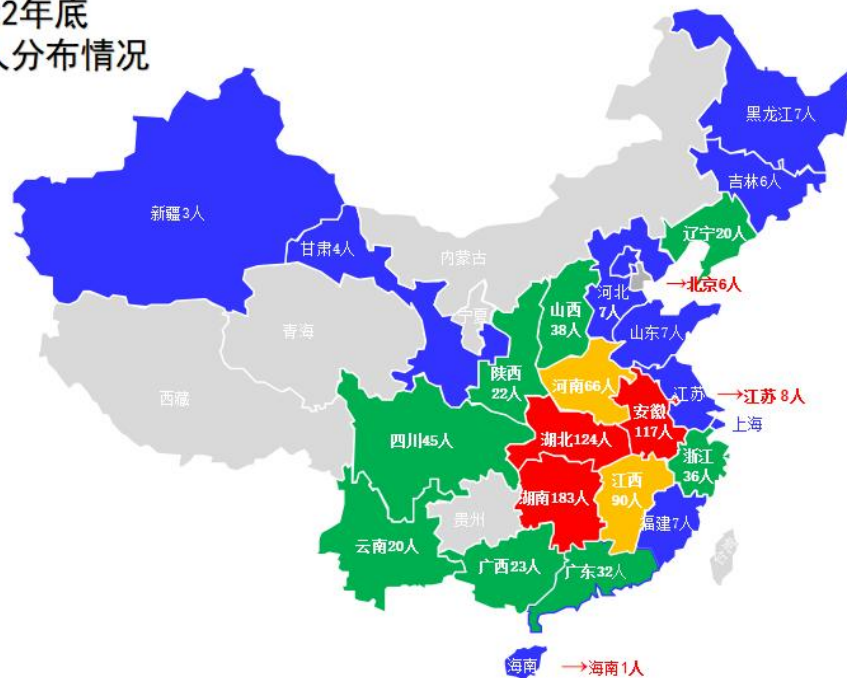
2年底
人分布情况

黑龙江7人
吉林6人
新疆3人
甘肃4人
内蒙古
辽宁20人
→北京6人
河北 7人
山西 38人
宁夏
青海
山东7人
陕西 22人
河南66人
江苏
→江苏 8人
西藏
安徽 117人
上海
四川45人
湖北124人
浙江 36人
江西 90人
湖南183人
贵州
福建7人
云南20人
广西23人
广东32人
海南
→海南1人